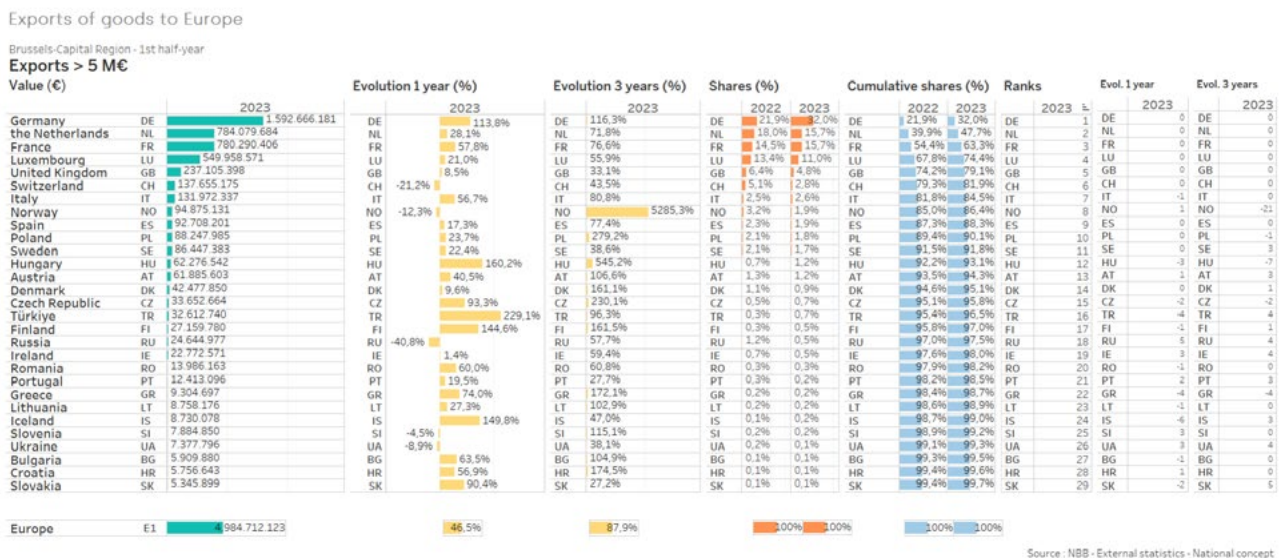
Exports of goods to Europe

Brussels-Capital Region - 1st half-year

Exports > 5 M€

| Value (€) | | 2023 | Evolution 1 year (%) | 2023 | Evolution 3 years (%) | 2023 | Shares (%) | 2022 | 2023 | Cumulative shares (%) | 2022 | 2023 | Ranks | 2023 | Evol. 1 year | 2023 | Evol. 3 years | 2023 |
|---|---|---|---|---|---|---|---|---|---|---|---|---|---|---|---|---|---|---|
| Germany | DE | 1.592.666.181 | DE | 113,8% | DE | 116,3% | DE | 21,9% | 32,0% | DE | 21,9% | 32,0% | DE | 1 | DE | 0 | DE | 0 |
| the Netherlands | NL | 784.079.684 | NL | 28,1% | NL | 71,8% | NL | 18,0% | 15,7% | NL | 39,9% | 47,7% | NL | 2 | NL | 0 | NL | 0 |
| France | FR | 780.290.406 | FR | 57,8% | FR | 76,6% | FR | 14,5% | 15,7% | FR | 54,4% | 63,3% | FR | 3 | FR | 0 | FR | 0 |
| Luxembourg | LU | 549.958.571 | LU | 21,0% | LU | 55,9% | LU | 13,4% | 11,0% | LU | 67,8% | 74,4% | LU | 4 | LU | 0 | LU | 0 |
| United Kingdom | GB | 237.105.398 | GB | 8,5% | GB | 33,1% | GB | 6,4% | 4,8% | GB | 74,2% | 79,1% | GB | 5 | GB | 0 | GB | 0 |
| Switzerland | CH | 137.655.175 | CH | -21,2% | CH | 43,5% | CH | 5,1% | 2,8% | CH | 79,3% | 81,9% | CH | 6 | CH | 0 | CH | 0 |
| Italy | IT | 131.972.337 | IT | 56,7% | IT | 80,8% | IT | 2,5% | 2,6% | IT | 81,8% | 84,5% | IT | 7 | IT | -1 | IT | 0 |
| Norway | NO | 94.875.131 | NO | -12,3% | NO | 5285,3% | NO | 3,2% | 1,9% | NO | 85,0% | 86,4% | NO | 8 | NO | 1 | NO | -21 |
| Spain | ES | 92.708.201 | ES | 17,3% | ES | 77,4% | ES | 2,3% | 1,9% | ES | 87,3% | 88,3% | ES | 9 | ES | 0 | ES | 0 |
| Poland | PL | 88.247.985 | PL | 23,7% | PL | 279,2% | PL | 2,1% | 1,8% | PL | 89,4% | 90,1% | PL | 10 | PL | 0 | PL | -1 |
| Sweden | SE | 86.447.383 | SE | 22,4% | SE | 38,6% | SE | 2,1% | 1,7% | SE | 91,5% | 91,8% | SE | 11 | SE | 0 | SE | 3 |
| Hungary | HU | 62.276.542 | HU | 160,2% | HU | 545,2% | HU | 0,7% | 1,2% | HU | 92,2% | 93,1% | HU | 12 | HU | -3 | HU | -7 |
| Austria | AT | 61.885.603 | AT | 40,5% | AT | 106,6% | AT | 1,3% | 1,2% | AT | 93,5% | 94,3% | AT | 13 | AT | 1 | AT | 3 |
| Denmark | DK | 42.477.850 | DK | 9,6% | DK | 161,1% | DK | 1,1% | 0,9% | DK | 94,6% | 95,1% | DK | 14 | DK | 0 | DK | 1 |
| Czech Republic | CZ | 33.652.664 | CZ | 93,3% | CZ | 230,1% | CZ | 0,5% | 0,7% | CZ | 95,1% | 95,8% | CZ | 15 | CZ | -2 | CZ | -2 |
| Türkiye | TR | 32.612.740 | TR | 229,1% | TR | 96,3% | TR | 0,3% | 0,7% | TR | 95,4% | 96,5% | TR | 16 | TR | -4 | TR | 4 |
| Finland | FI | 27.159.780 | FI | 144,6% | FI | 161,5% | FI | 0,3% | 0,5% | FI | 95,8% | 97,0% | FI | 17 | FI | -1 | FI | 1 |
| Russia | RU | 24.644.977 | RU | -40,8% | RU | 57,7% | RU | 1,2% | 0,5% | RU | 97,0% | 97,5% | RU | 18 | RU | 5 | RU | 4 |
| Ireland | IE | 22.772.571 | IE | 1,4% | IE | 59,4% | IE | 0,7% | 0,5% | IE | 97,6% | 98,0% | IE | 19 | IE | 3 | IE | 4 |
| Romania | RO | 13.986.163 | RO | 60,0% | RO | 60,8% | RO | 0,3% | 0,3% | RO | 97,9% | 98,2% | RO | 20 | RO | -1 | RO | 0 |
| Portugal | PT | 12.413.096 | PT | 19,5% | PT | 27,7% | PT | 0,3% | 0,2% | PT | 98,2% | 98,5% | PT | 21 | PT | 2 | PT | 3 |
| Greece | GR | 9.304.697 | GR | 74,0% | GR | 172,1% | GR | 0,2% | 0,2% | GR | 98,4% | 98,7% | GR | 22 | GR | -4 | GR | -4 |
| Lithuania | LT | 8.758.176 | LT | 27,3% | LT | 102,9% | LT | 0,2% | 0,2% | LT | 98,6% | 98,9% | LT | 23 | LT | -1 | LT | 0 |
| Iceland | IS | 8.730.078 | IS | 149,8% | IS | 47,0% | IS | 0,1% | 0,2% | IS | 98,7% | 99,0% | IS | 24 | IS | -6 | IS | 3 |
| Slovenia | SI | 7.884.850 | SI | -4,5% | SI | 115,1% | SI | 0,2% | 0,2% | SI | 98,9% | 99,2% | SI | 25 | SI | 3 | SI | 3 |
| Ukraine | UA | 7.377.796 | UA | -8,9% | UA | 38,1% | UA | 0,2% | 0,1% | UA | 99,1% | 99,3% | UA | 26 | UA | 3 | UA | 4 |
| Bulgaria | BG | 5.909.880 | BG | 63,5% | BG | 104,9% | BG | 0,1% | 0,1% | BG | 99,3% | 99,5% | BG | 27 | BG | -1 | BG | 0 |
| Croatia | HR | 5.756.643 | HR | 56,9% | HR | 174,5% | HR | 0,1% | 0,1% | HR | 99,4% | 99,6% | HR | 28 | HR | 1 | HR | 0 |
| Slovakia | SK | 5.345.899 | SK | 90,4% | SK | 27,2% | SK | 0,1% | 0,1% | SK | 99,4% | 99,7% | SK | 29 | SK | -2 | SK | 5 |

| Europe | E1 | 4.984.712.123 | 46,5% | 87,9% | 100% | 100% | 100% | 100% |
|---|---|---|---|---|---|---|---|---|

Source : NBB - External statistics - National concept